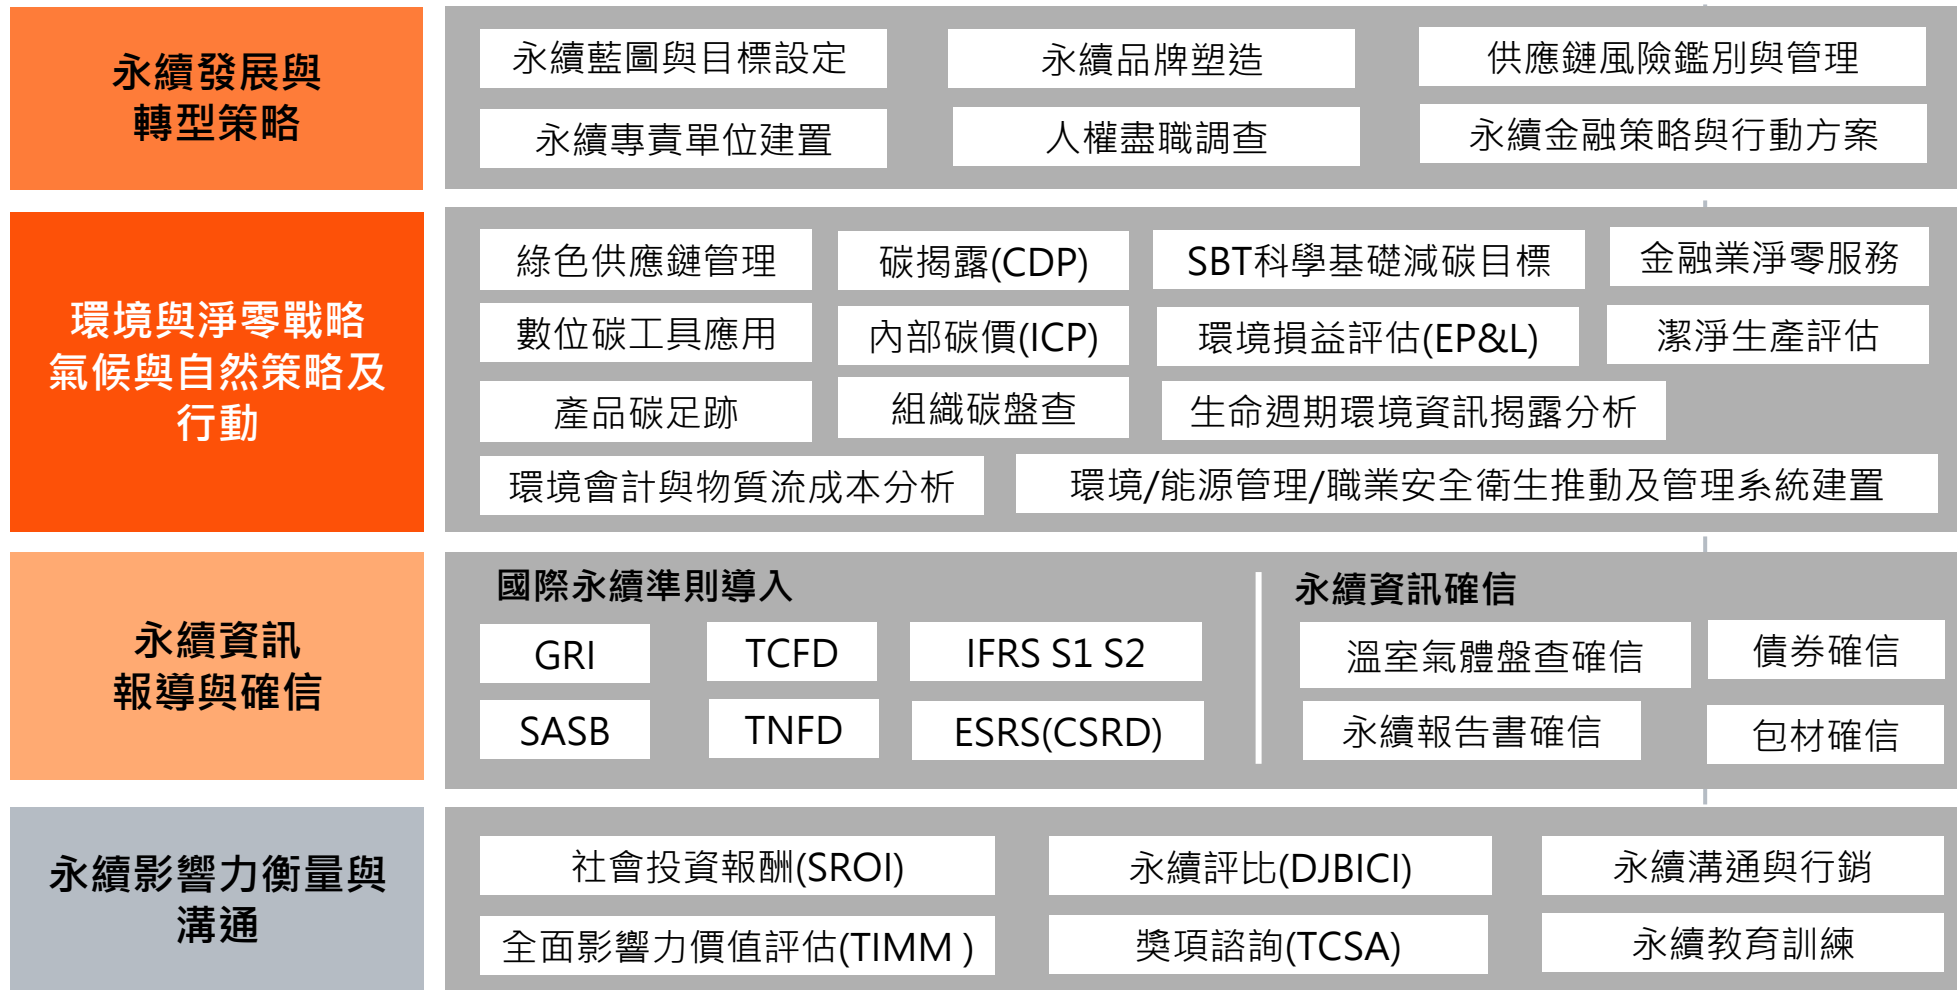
永續發展與轉型策略

永續藍圖與目標設定
永續品牌塑造
供應鏈風險鑑別與管理
永續專責單位建置
人權盡職調查
永續金融策略與行動方案

環境與淨零戰略氣候與自然策略及行動

綠色供應鏈管理
碳揭露(CDP)
SBT科學基礎減碳目標
金融業淨零服務
數位碳工具應用
內部碳價(ICP)
環境損益評估(EP&L)
潔淨生產評估
產品碳足跡
組織碳盤查
生命週期環境資訊揭露分析
環境會計與物質流成本分析
環境/能源管理/職業安全衛生推動及管理系統建置

永續資訊報導與確信

國際永續準則導入
GRI
TCFD
IFRS S1 S2
SASB
TNFD
ESRS(CSRD)

永續資訊確信
溫室氣體盤查確信
債券確信
永續報告書確信
包材確信

永續影響力衡量與溝通

社會投資報酬(SROI)
永續評比(DJBICI)
永續溝通與行銷
全面影響力價值評估(TIMM )
獎項諮詢(TCSA)
永續教育訓練